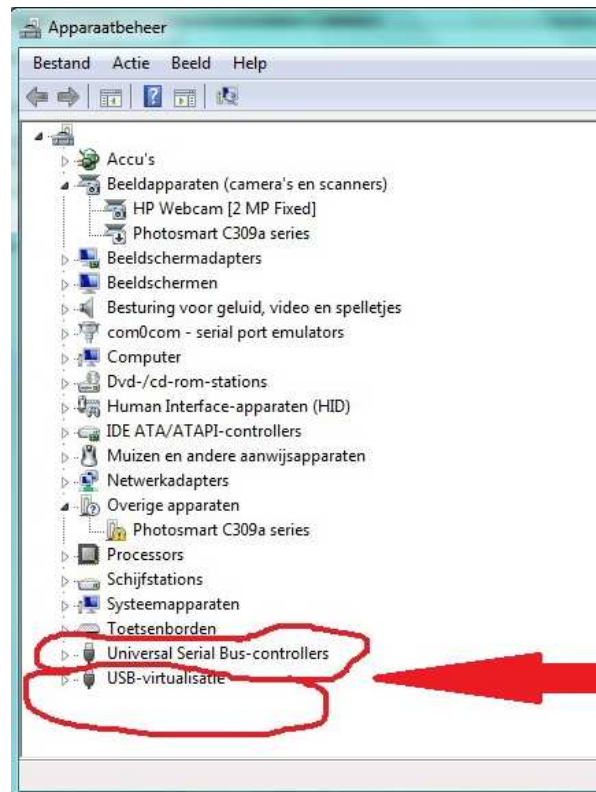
Apparaatbeheer

Bestand Actie Beeld Help

Accu's
Beeldapparaten (camera's en scanners)
HP Webcam [2 MP Fixed]
Photosmart C309a series
Beeldschermadapters
Beeldschermen
Besturing voor geluid, video en spelletjes
com0com - serial port emulators
Computer
Dvd-/cd-rom-stations
Human Interface-apparaten (HID)
IDE ATA/ATAPI-controllers
Muizen en andere aanwijsapparaten
Netwerkadapters
Overige apparaten
Photosmart C309a series
Processors
Schijfstations
Systeemapparaten
Toetsenborden
Universal Serial Bus-controllers
USB-virtualisatie